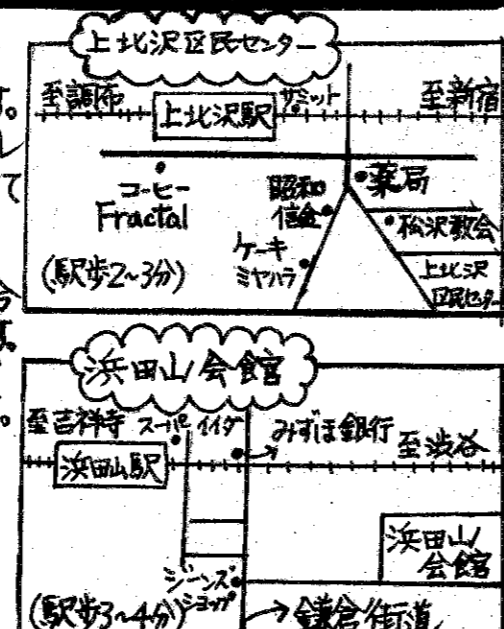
上北沢区民センター

至調布　上北沢駅　サミット　至新宿

コーヒー Fractal

昭和信金

ケーキ ミヤハラ

薬局

松沢教会

上北沢区民センター

(駅歩2~3分)

浜田山会館

至吉祥寺　スーパー イイダ　みずほ銀行　至渋谷

浜田山駅

浜田山会館

ジーンズショップ

(駅歩3~4分)

鎌倉街道

す。
て
合
。